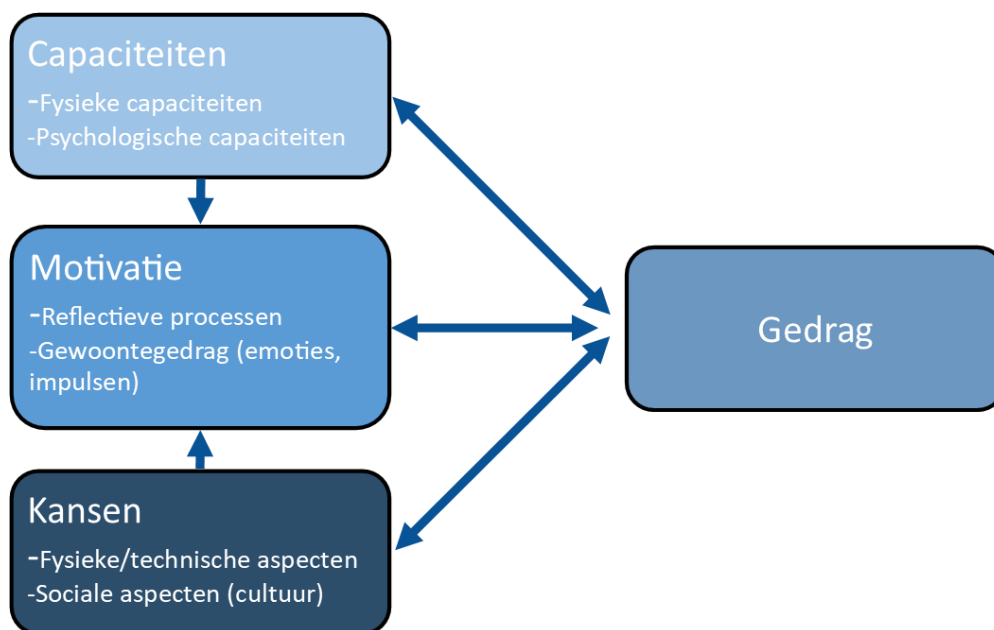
Capaciteiten
-Fysieke capaciteiten
-Psychologische capaciteiten

Motivatie
-Reflectieve processen
-Gewoontegedrag (emoties, impulsen)

Kansen
-Fysieke/technische aspecten
-Sociale aspecten (cultuur)

Gedrag